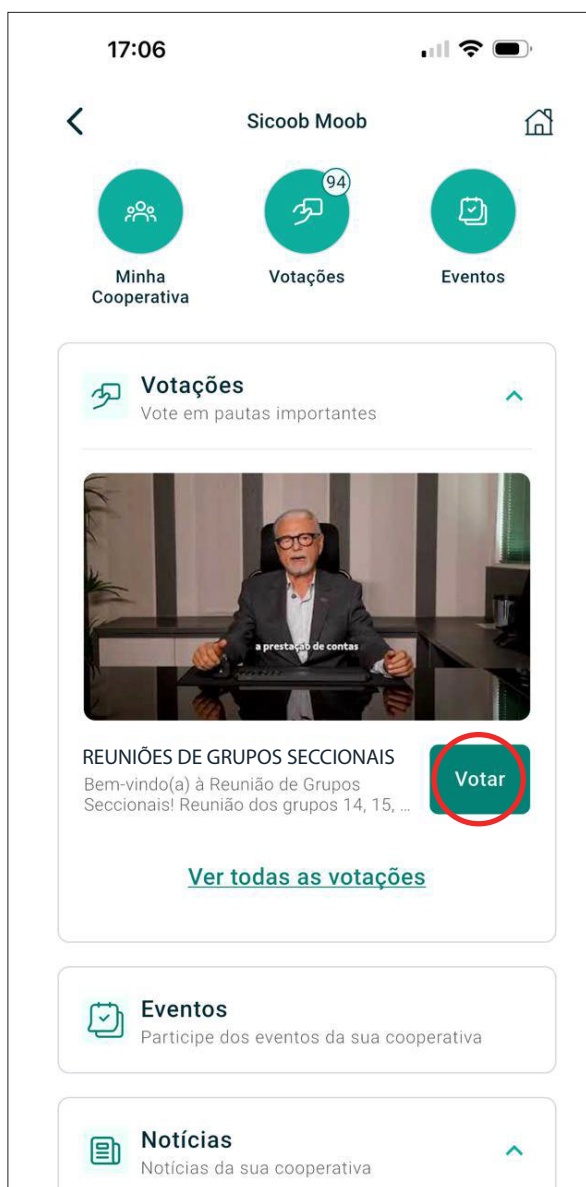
17:06

Sicoob Moob

94

Minha Cooperativa

Votações

Eventos

Votações
Vote em pautas importantes

a prestação de contas

REUNIÕES DE GRUPOS SECCIONAIS
Bem-vindo(a) à Reunião de Grupos Seccionais! Reunião dos grupos 14, 15, ...

Votar

Ver todas as votações

Eventos
Participe dos eventos da sua cooperativa

Notícias
Notícias da sua cooperativa